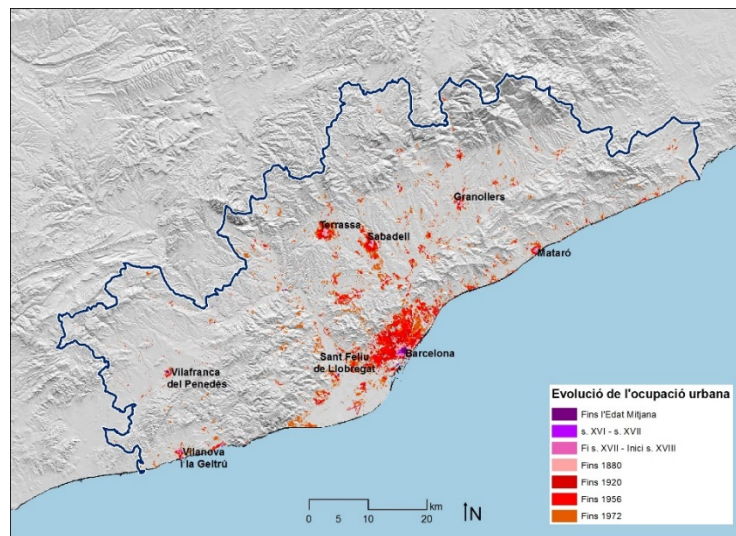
Terrassa
Sabadell
Granollers
Mataró
Sant Feliu de Llobregat
Barcelona
Vilafranca del Penedès
Vilanova i la Geltrú

Evolució de l'ocupació urbana
Fins l'Edat Mitjana
s. XVI - s. XVII
Fi s. XVII - Inici s. XVIII
Fins 1880
Fins 1920
Fins 1956
Fins 1972

0 5 10 20 km
N